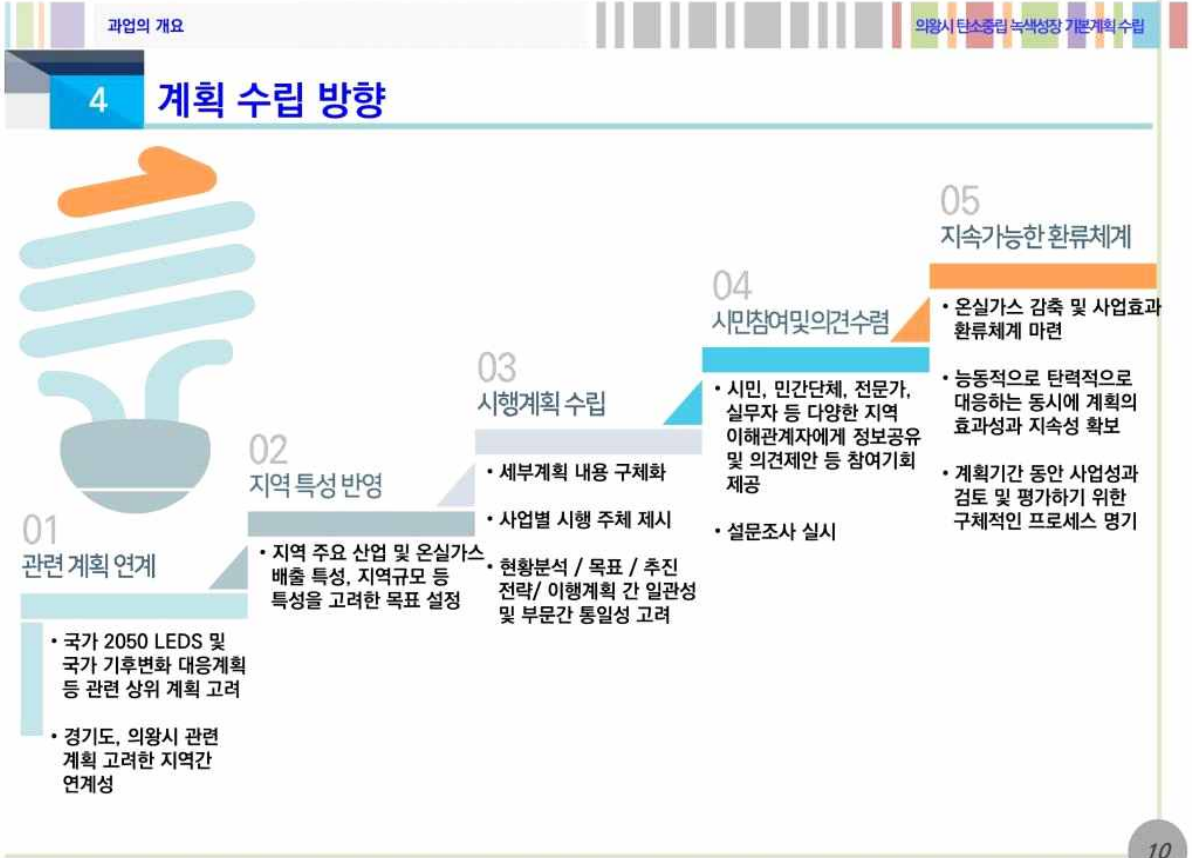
과업의 개요

의왕시 탄소중립 녹색성장 기본계획 수립

4 계획 수립 방향

01
관련 계획 연계

• 국가 2050 LEDS 및 국가 기후변화 대응계획 등 관련 상위 계획 고려

• 경기도, 의왕시 관련 계획 고려한 지역간 연계성

02
지역 특성 반영

• 지역 주요 산업 및 온실가스 배출 특성, 지역규모 등 특성을 고려한 목표 설정

03
시행계획 수립

• 세부계획 내용 구체화

• 사업별 시행 주체 제시

• 현황분석 / 목표 / 추진 전략/ 이행계획 간 일관성 및 부문간 통일성 고려

04
시민참여및의견수렴

• 시민, 민간단체, 전문가, 실무자 등 다양한 지역 이해관계자에게 정보공유 및 의견제안 등 참여기회 제공

• 설문조사 실시

05
지속가능한 환류체계

• 온실가스 감축 및 사업효과 환류체계 마련

• 능동적으로 탄력적으로 대응하는 동시에 계획의 효과성과 지속성 확보

• 계획기간 동안 사업성과 검토 및 평가하기 위한 구체적인 프로세스 명기

10